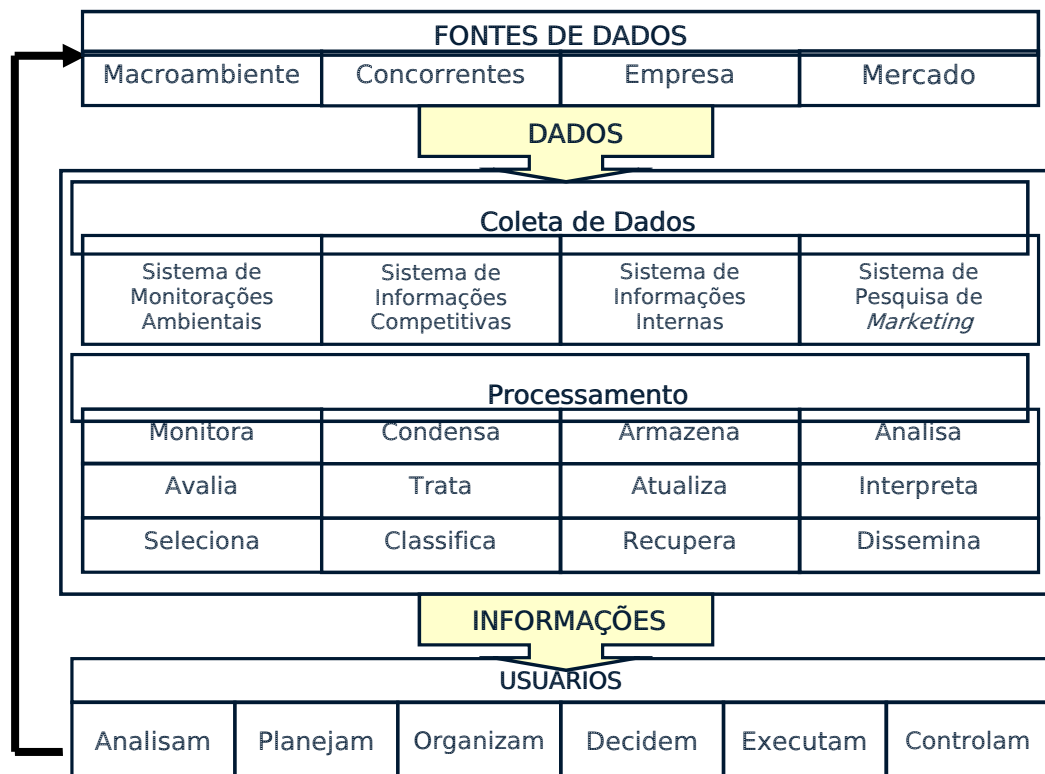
FONTES DE DADOS

| Macroambiente | Concorrentes | Empresa | Mercado |
|---|---|---|---|

DADOS

Coleta de Dados

| Sistema de Monitorações Ambientais | Sistema de Informações Competitivas | Sistema de Informações Internas | Sistema de Pesquisa de *Marketing* |
|---|---|---|---|

Processamento

| Monitora | Condensa | Armazena | Analisa |
|---|---|---|---|
| Avalia | Trata | Atualiza | Interpreta |
| Seleciona | Classifica | Recupera | Dissemina |

INFORMAÇÕES

USUARIOS

| Analisam | Planejam | Organizam | Decidem | Executam | Controlam |
|---|---|---|---|---|---|